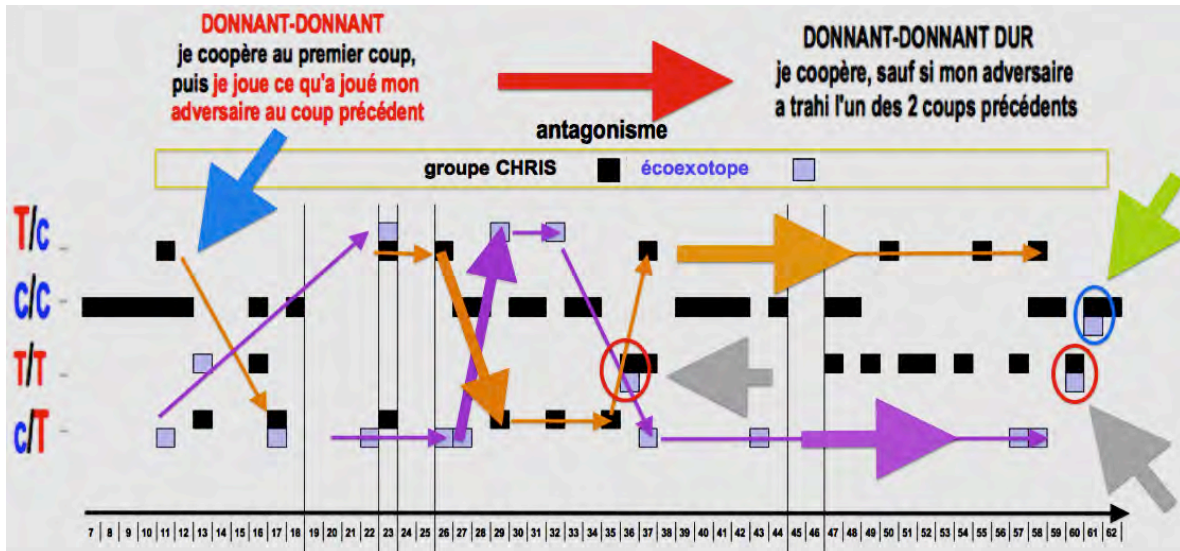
DONNANT-DONNANT
je coopère au premier coup, puis je joue ce qu'a joué mon adversaire au coup précédent

DONNANT-DONNANT DUR
je coopère, sauf si mon adversaire a trahi l'un des 2 coups précédents

antagonisme

groupe CHRIS écoexotope

T/c
c/c
T/T
c/T

7 | 8 | 9 | 10 | 11 | 12 | 13 | 14 | 15 | 16 | 17 | 18 | 19 | 20 | 21 | 22 | 23 | 24 | 25 | 26 | 27 | 28 | 29 | 30 | 31 | 32 | 33 | 34 | 35 | 36 | 37 | 38 | 39 | 40 | 41 | 42 | 43 | 44 | 45 | 46 | 47 | 48 | 49 | 50 | 51 | 52 | 53 | 54 | 55 | 56 | 57 | 58 | 59 | 60 | 61 | 62